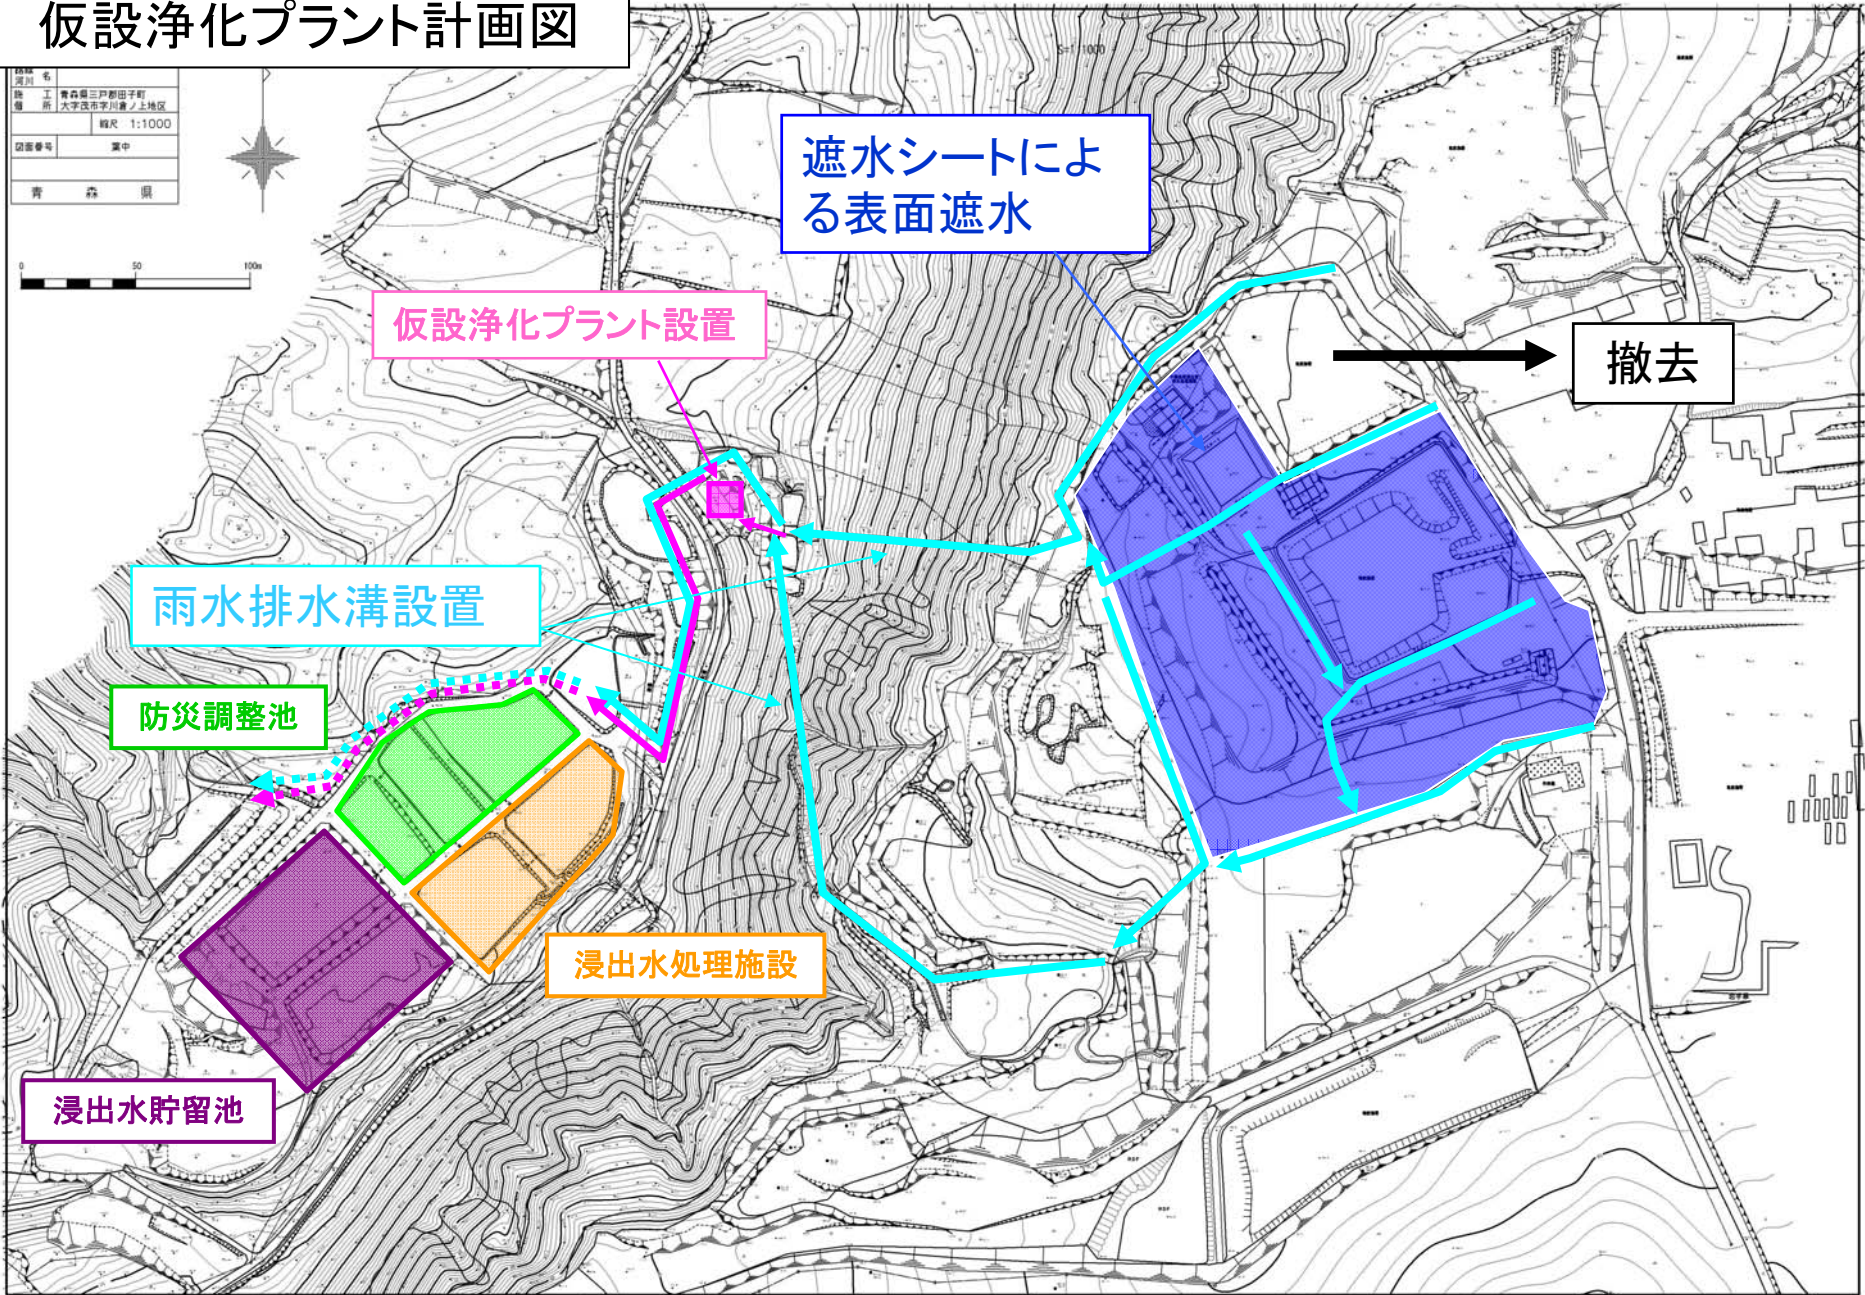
仮設浄化プラント計画図

| 河川名 | |
|---|---|
| 施工箇所 | 青森県三戸郡田子町 大字茂市字川倉ノ上地区 |
| 縮尺 | 1:1000 |
| 図面番号 | 案中 |
| 青 森 県 | |

0 50 100m

遮水シートによる表面遮水

仮設浄化プラント設置

撤去

雨水排水溝設置

防災調整池

浸出水処理施設

浸出水貯留池